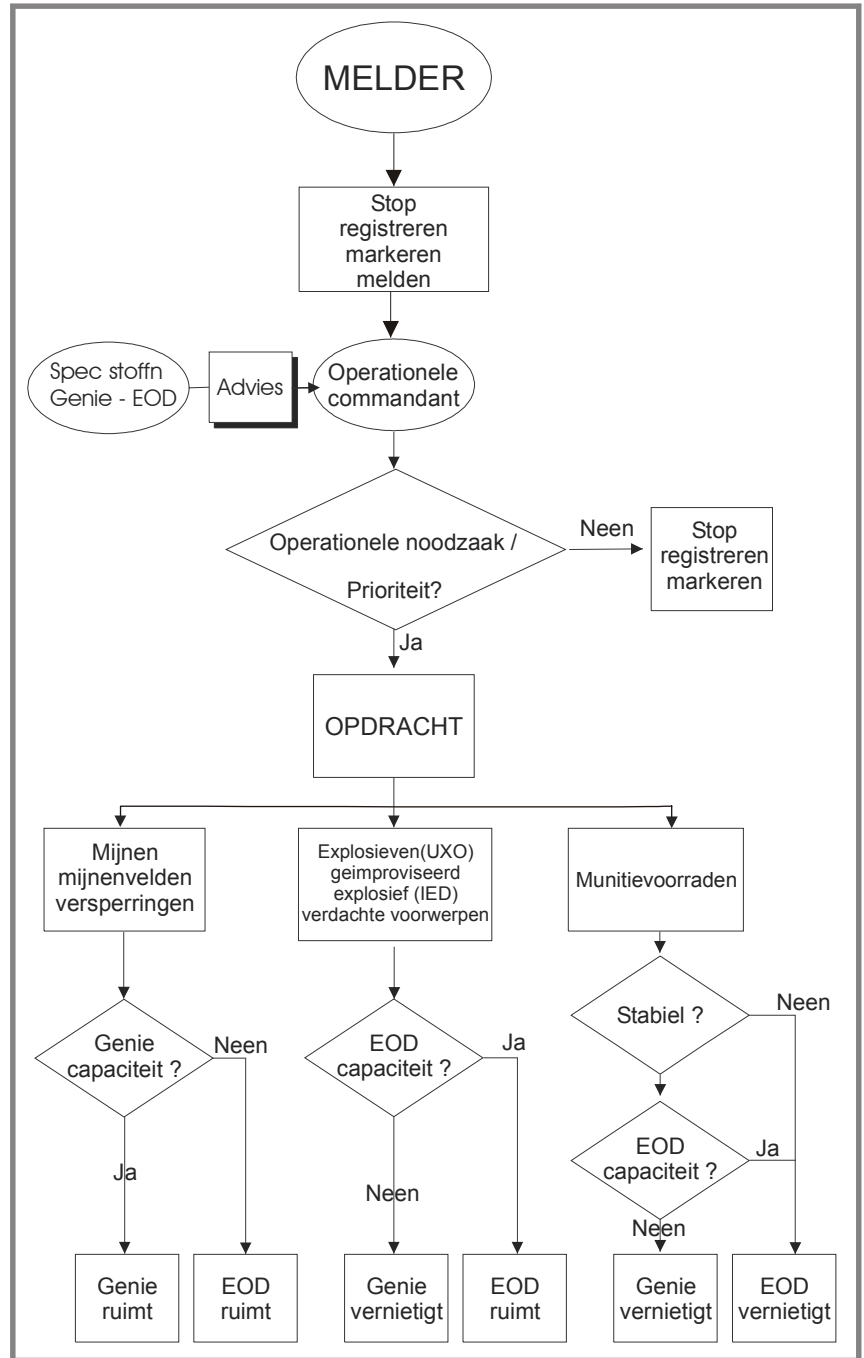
MELDER

Stop
registreren
markeren
melden

Spec stoffn
Genie - EOD

Advies

Operationele
commandant

Operationele noodzaak /
Prioriteit?

Neen

Stop
registreren
markeren

Ja

OPDRACHT

Mijnen
mijnenvelden
versperringen

Explosieven(UXO)
geimproviseerd
explosief (IED)
verdachte voorwerpen

Munitievoorraden

Genie
capaciteit ?

Neen

Ja

EOD
capaciteit ?

Ja

Neen

Stabiel ?

Neen

EOD
capaciteit ?

Ja

Neen

Genie
ruimt

EOD
ruimt

Genie
vernietigt

EOD
ruimt

Genie
vernietigt

EOD
vernietigt